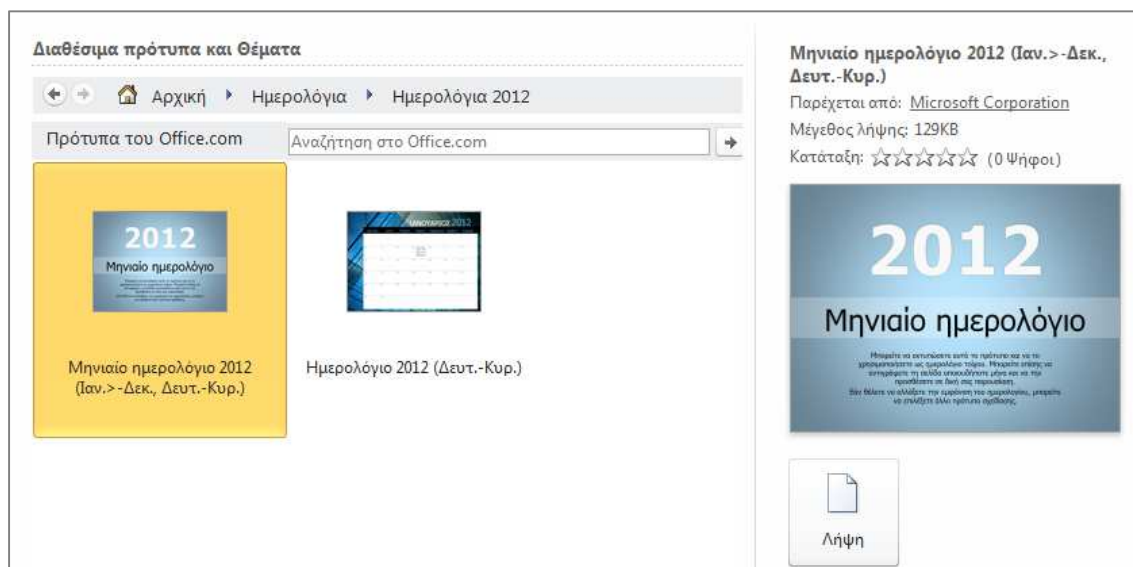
Διαθέσιμα πρότυπα και Θέματα

Αρχική ▸ Ημερολόγια ▸ Ημερολόγια 2012

Πρότυπα του Office.com

Αναζήτηση στο Office.com

2012
Μηνιαίο ημερολόγιο
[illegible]

Μηνιαίο ημερολόγιο 2012 (Ιαν.>-Δεκ., Δευτ.-Κυρ.)

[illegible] 2012

Ημερολόγιο 2012 (Δευτ.-Κυρ.)

Μηνιαίο ημερολόγιο 2012 (Ιαν.>-Δεκ., Δευτ.-Κυρ.)

Παρέχεται από: Microsoft Corporation

Μέγεθος λήψης: 129KB

Κατάταξη: ☆☆☆☆☆ (0 Ψήφοι)

2012

Μηνιαίο ημερολόγιο

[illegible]

Λήψη